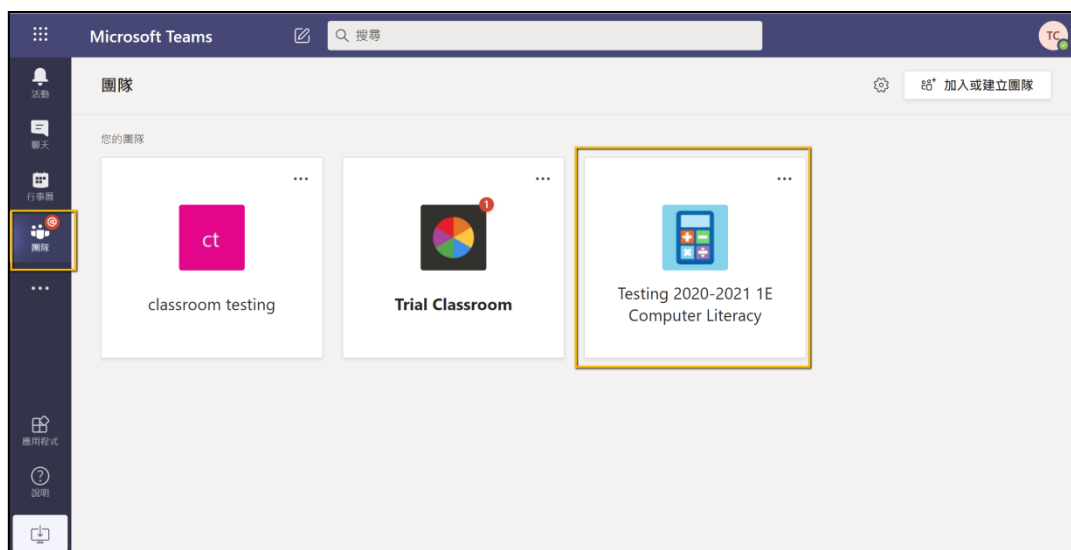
Microsoft Teams

搜尋

TC

活動

聊天

行事曆

團隊

...

應用程式

說明

團隊

加入或建立團隊

您的團隊

...

ct

classroom testing

...

1

Trial Classroom

...

Testing 2020-2021 1E Computer Literacy